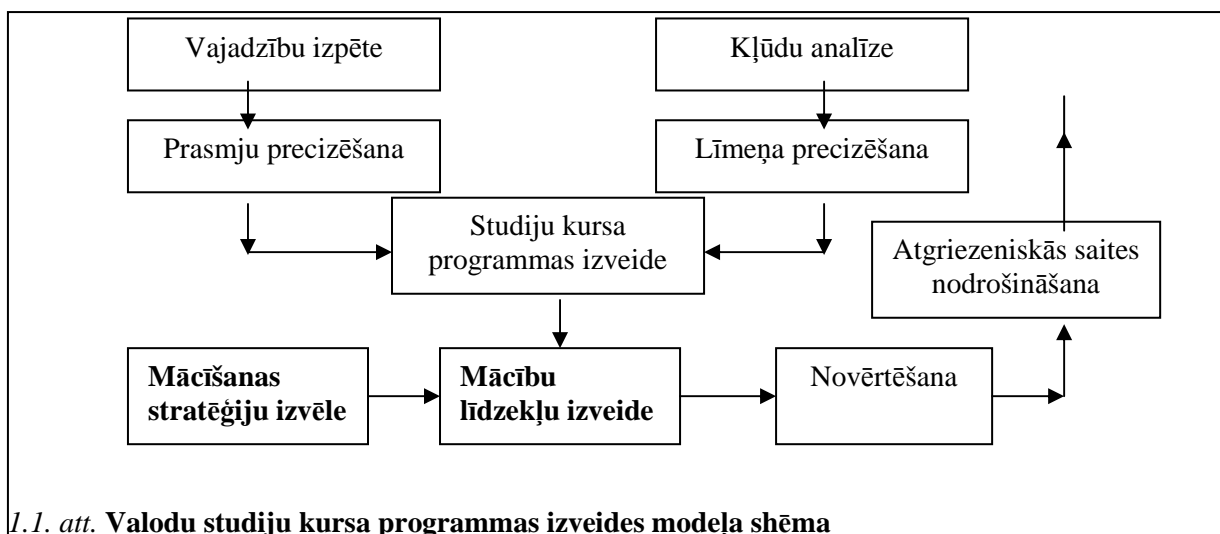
Vajadzību izpēte

Kļūdu analīze

Prasmju precizēšana

Līmeņa precizēšana

Studiju kursa programmas izveide

Atgriezeniskās saites nodrošināšana

**Mācīšanas stratēģiju izvēle**

**Mācību līdzekļu izveide**

Novērtēšana

*1.1. att.* **Valodu studiju kursa programmas izveides modeļa shēma**